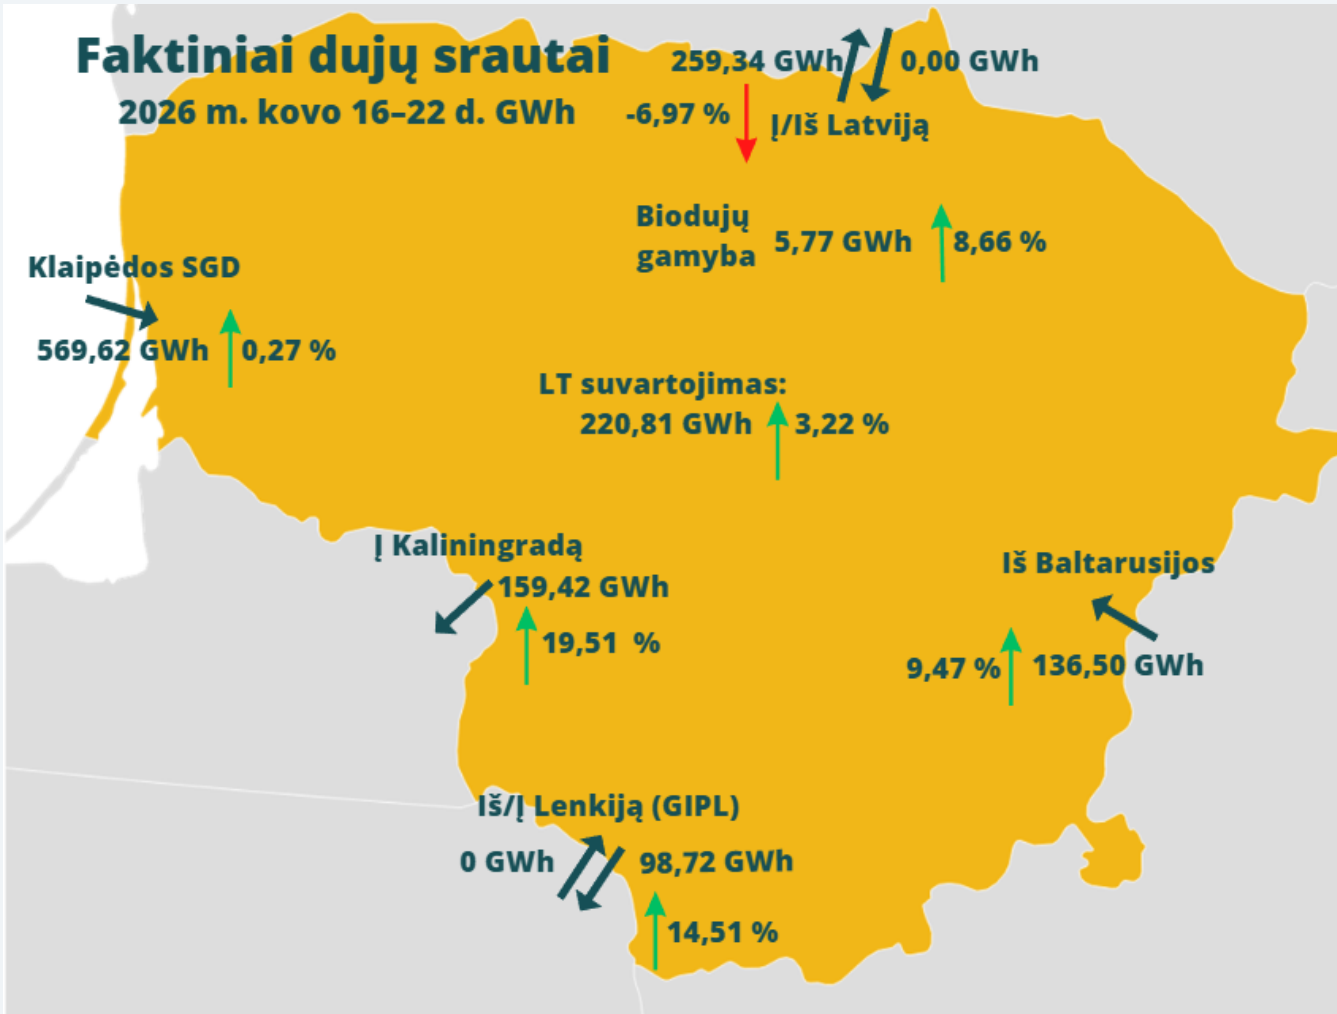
Faktiniai dujų srautai
2026 m. kovo 16–22 d. GWh

259,34 GWh 0,00 GWh
-6,97 % Į/Iš Latviją

Biodujų gamyba 5,77 GWh 8,66 %

Klaipėdos SGD
569,62 GWh 0,27 %

LT suvartojimas:
220,81 GWh 3,22 %

Į Kaliningradą
159,42 GWh
19,51 %

Iš Baltarusijos
9,47 % 136,50 GWh

Iš/Į Lenkiją (GIPL)
0 GWh 98,72 GWh
14,51 %